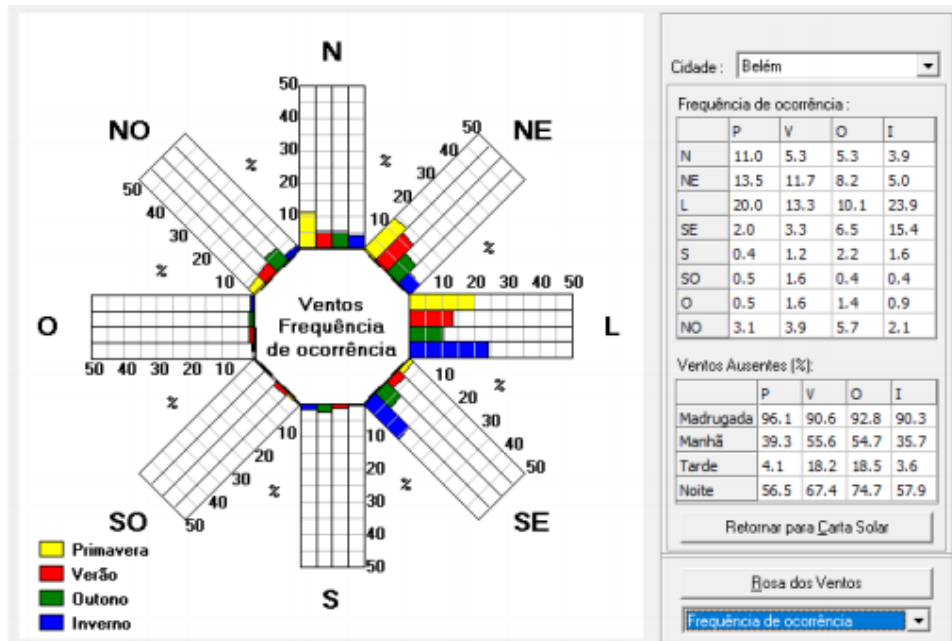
N
NO
NE
50
40
30
20
10
%
50
40
30
20
10
%
50
40
30
20
10
%
10 20 30 40 50
O
Ventos Frequência de ocorrência
L
50 40 30 20 10
10
%
20
30
40
50
%
10
20
30
40
50
10
20
30
40
50
%
SO
SE
S
Primavera
Verão
Outono
Inverno

Cidade : Belém

Frequência de ocorrência :

| | P | V | O | I |
|---|---|---|---|---|
| N | 11.0 | 5.3 | 5.3 | 3.9 |
| NE | 13.5 | 11.7 | 8.2 | 5.0 |
| L | 20.0 | 13.3 | 10.1 | 23.9 |
| SE | 2.0 | 3.3 | 6.5 | 15.4 |
| S | 0.4 | 1.2 | 2.2 | 1.6 |
| SO | 0.5 | 1.6 | 0.4 | 0.4 |
| O | 0.5 | 1.6 | 1.4 | 0.9 |
| NO | 3.1 | 3.9 | 5.7 | 2.1 |

Ventos Ausentes (%):

| | P | V | O | I |
|---|---|---|---|---|
| Madrugada | 96.1 | 90.6 | 92.8 | 90.3 |
| Manhã | 39.3 | 55.6 | 54.7 | 35.7 |
| Tarde | 4.1 | 18.2 | 18.5 | 3.6 |
| Noite | 56.5 | 67.4 | 74.7 | 57.9 |

Retornar para Carta Solar

Rosa dos Ventos

Frequência de ocorrência